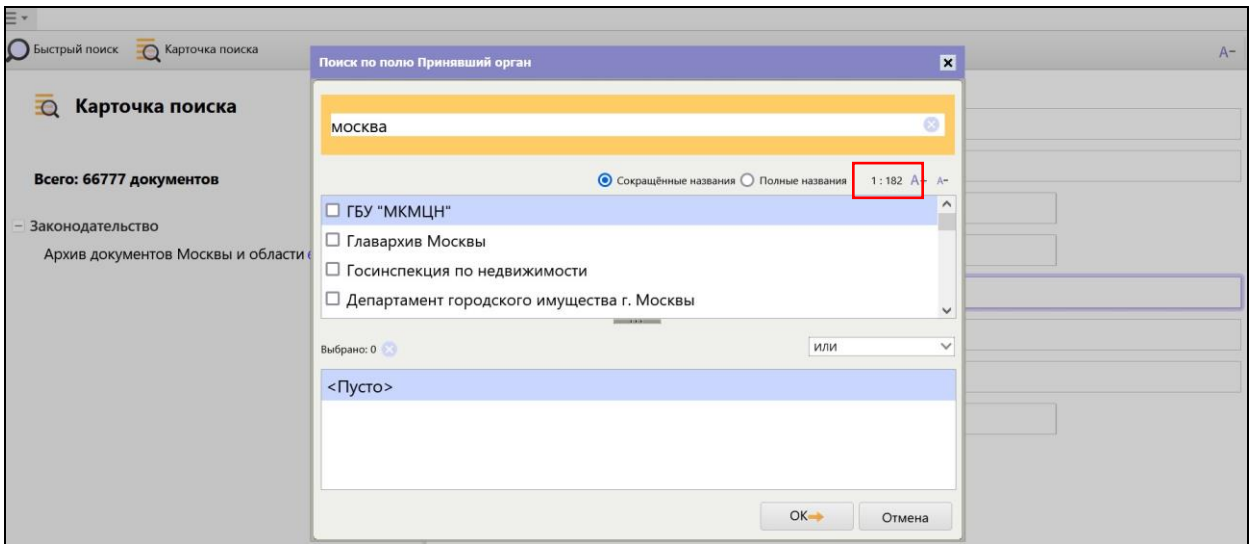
Быстрый поиск Карточка поиска

A−

Карточка поиска

Всего: 66777 документов

− Законодательство

Архив документов Москвы и области

Поиск по полю Принявший орган

москва

Сокращённые названия Полные названия 1 : 182 A+ A−

☐ ГБУ "МКМЦН"
☐ Главархив Москвы
☐ Госинспекция по недвижимости
☐ Департамент городского имущества г. Москвы

Выбрано: 0

или

<Пусто>

OK

Отмена